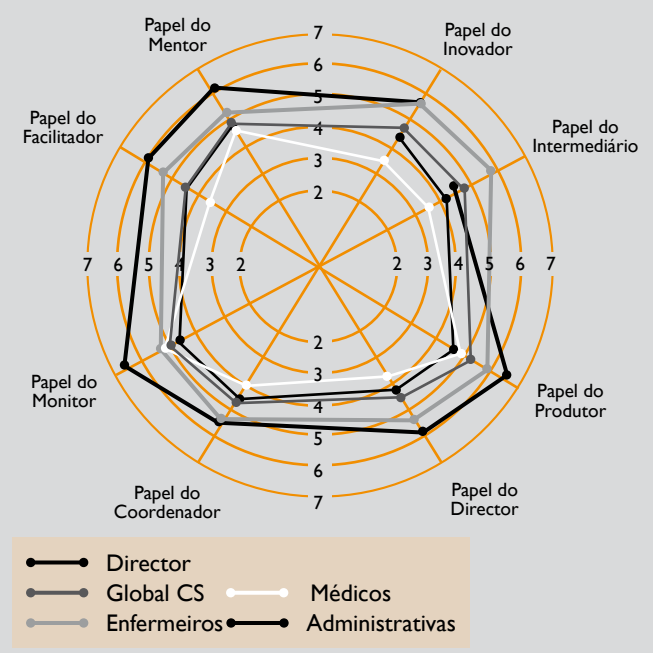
Papel do Mentor

Papel do Inovador

Papel do Intermediário

Papel do Produtor

Papel do Director

Papel do Coordenador

Papel do Monitor

Papel do Facilitador

7
6
5
4
3
2

7 6 5 4 3 2

2 3 4 5 6 7

2
3
4
5
6
7

Director
Global CS
Médicos
Enfermeiros
Administrativas